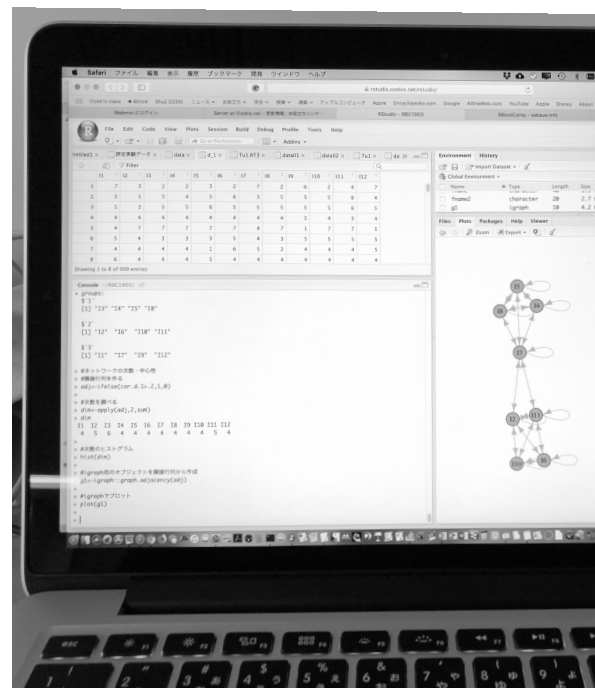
Safari ファイル 編集 表示 履歴 ブックマーク 開発 ウインドウ ヘルプ

rstudio.ssekis.net/rstudio/

File Edit Code View Plots Session Build Debug Profile Tools Help

Addins

Environment History

Import Dataset

Global Environment

| Name | Type | Length | Size |
|---|---|---|---|
| fname2 | character | 20 | 2.7 |
| g1 | igraph | 10 | 4.2 |

Files Plots Packages Help Viewer

Zoom Export

Filter

| | I1 | I2 | I3 | I4 | I5 | I6 | I7 | I8 | I9 | I10 | I11 | I12 |
|---|---|---|---|---|---|---|---|---|---|---|---|---|
| 1 | 7 | 3 | 2 | 2 | 3 | 2 | 7 | 2 | 6 | 2 | 4 | 7 |
| 2 | 5 | 5 | 5 | 4 | 5 | 6 | 5 | 5 | 5 | 5 | 6 | 4 |
| 3 | 5 | 5 | 5 | 5 | 6 | 5 | 5 | 5 | 5 | 5 | 6 | 5 |
| 4 | 4 | 4 | 4 | 4 | 4 | 4 | 4 | 4 | 3 | 4 | 3 | 4 |
| 5 | 4 | 7 | 7 | 7 | 7 | 7 | 4 | 7 | 1 | 7 | 7 | 1 |
| 6 | 5 | 4 | 3 | 3 | 3 | 5 | 4 | 3 | 5 | 5 | 5 | 5 |
| 7 | 4 | 4 | 4 | 4 | 1 | 6 | 5 | 2 | 4 | 4 | 4 | 5 |
| 8 | 4 | 4 | 4 | 4 | 5 | 4 | 4 | 4 | 4 | 4 | 4 | 4 |

Showing 1 to 8 of 909 entries

Console

> groups
$`1`
[1] "I3" "I4" "I5" "I8"

$`2`
[1] "I2" "I6" "I10" "I11"

$`3`
[1] "I1" "I7" "I9" "I12"

> #ネットワークの次数・中心性
> #隣接行列を作る
> adj<-ifelse(cor.d.1>.2,1,0)
>
> #次数を調べる
> dim<-apply(adj,2,sum)
> dim
I1 I2 I3 I4 I5 I6 I7 I8 I9 I10 I11 I12
 4  5  6  4  4  4  4  4  4  4  5  4
>
> #次数のヒストグラム
> hist(dim)
>
> #igraph用のオブジェクトを隣接行列から作成
g1<-igraph::graph.adjacency(adj)
>
> #igraphでプロット
> plot(g1)
>

I5 I4 I8 I3 I2 I11 I10 I6

esc F1 F2 F3 F4 F5 F6 F7 F8 F9